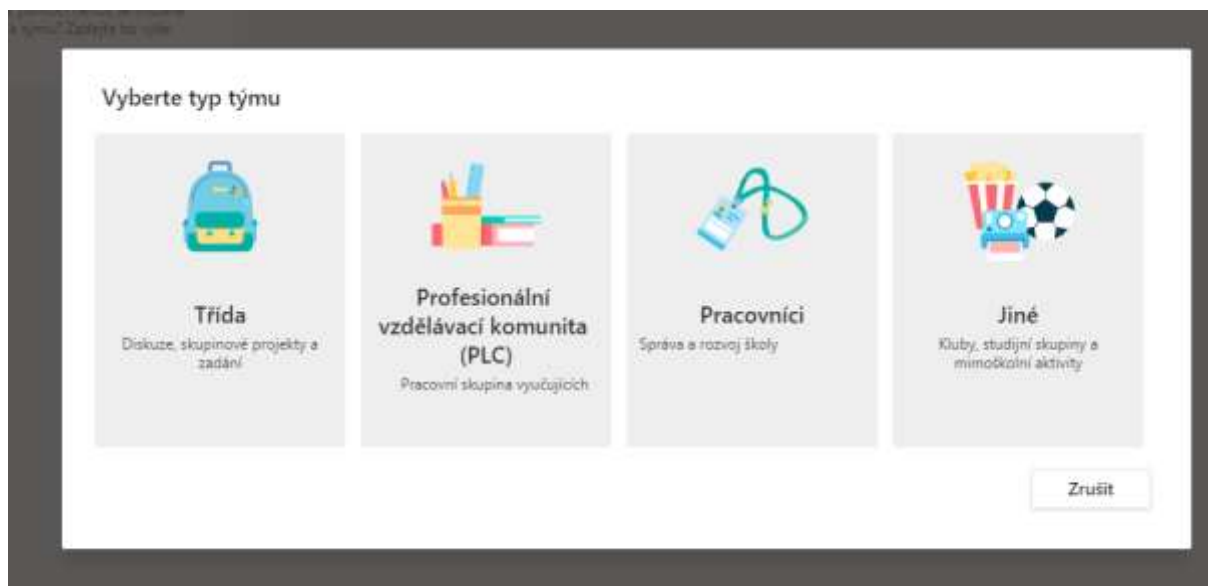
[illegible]
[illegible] týmu? Zadejte tu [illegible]

Vyberte typ týmu

Třída
Diskuze, skupinové projekty a zadání

Profesionální vzdělávací komunita (PLC)
Pracovní skupina vyučujících

Pracovníci
Správa a rozvoj školy

Jiné
Kluby, studijní skupiny a mimoškolní aktivity

Zrušit